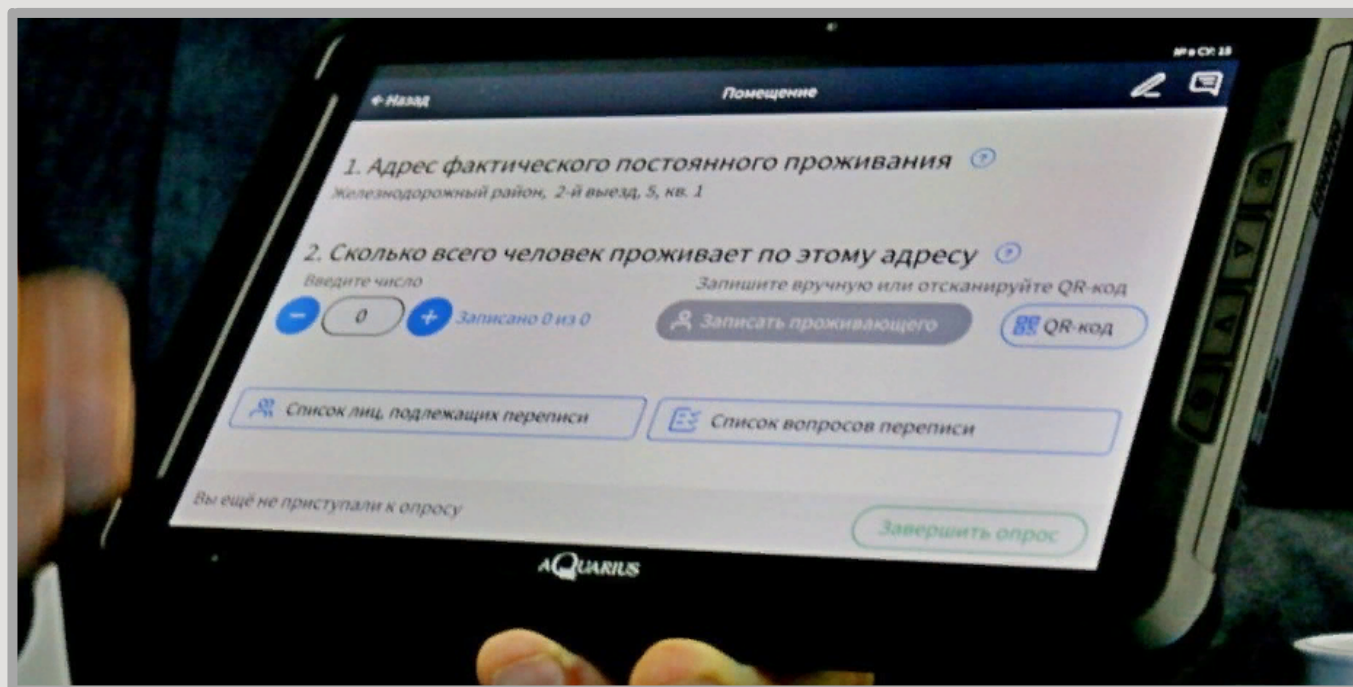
← Назад

Помещение

1. Адрес фактического постоянного проживания

Железнодорожный район, 2-й выезд, 5, кв. 1

2. Сколько всего человек проживает по этому адресу

Введите число

0

Записано 0 из 0

Запишите вручную или отсканируйте QR-код

Записать проживающего

QR-код

Список лиц, подлежащих переписи

Список вопросов переписи

Вы ещё не приступали к опросу

Завершить опрос

AQUARIUS